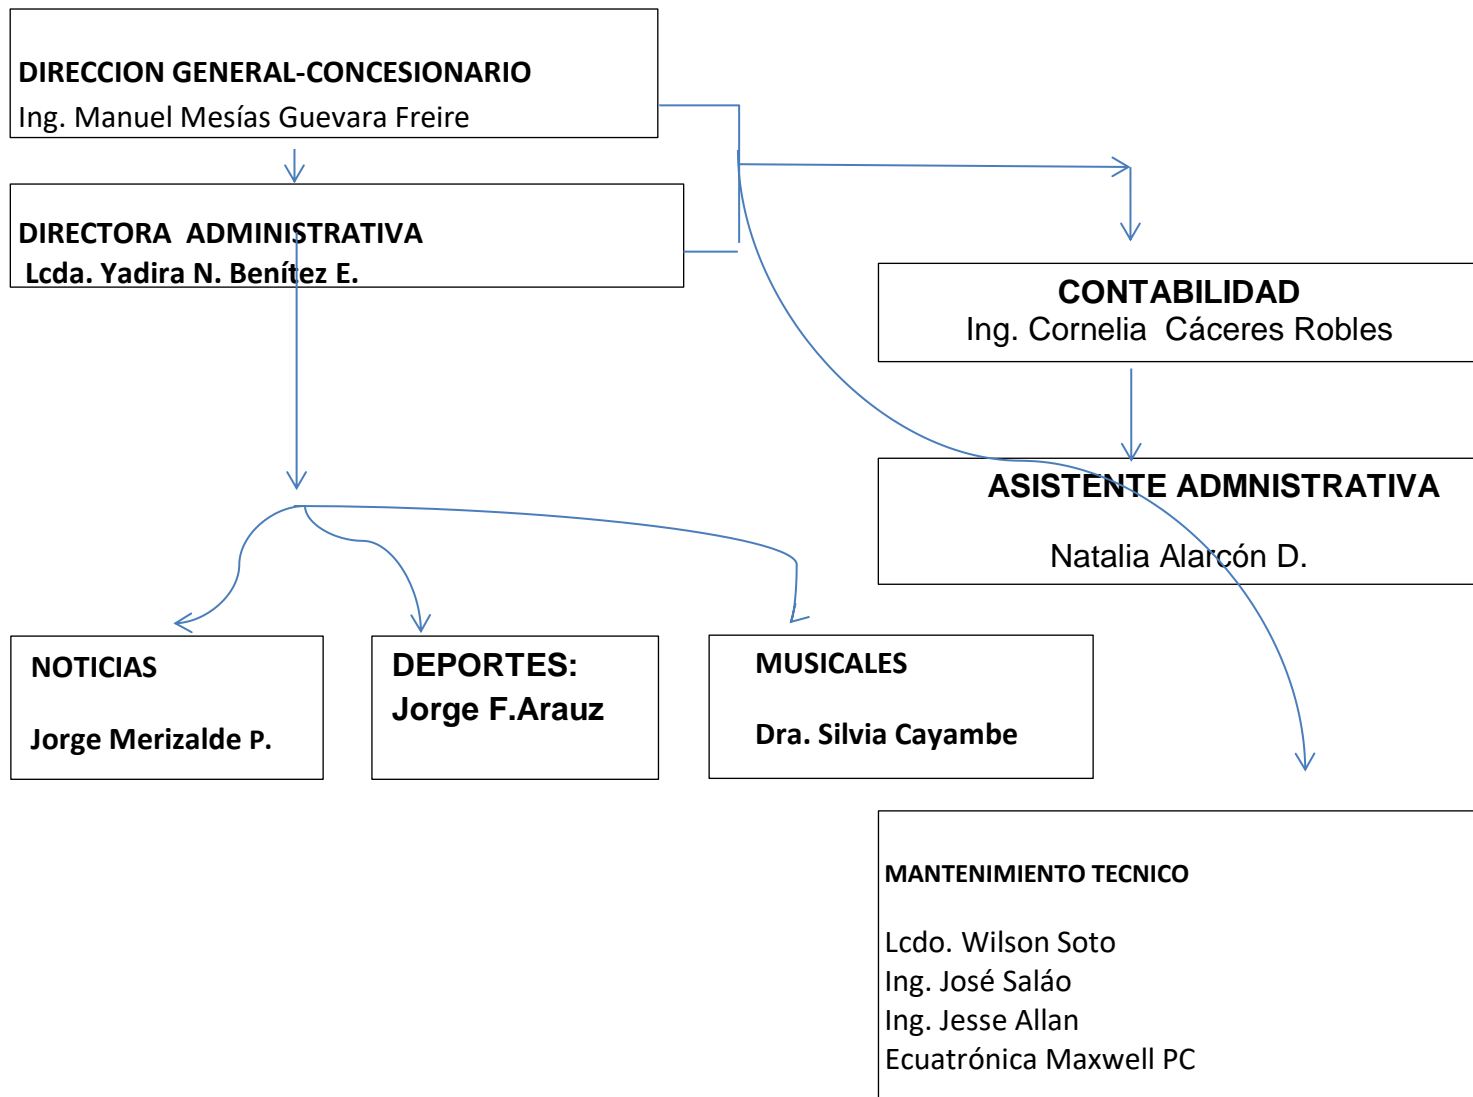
DIRECCION GENERAL-CONCESIONARIO
Ing. Manuel Mesías Guevara Freire

DIRECTORA ADMINISTRATIVA
Lcda. Yadira N. Benítez E.

CONTABILIDAD
Ing. Cornelia Cáceres Robles

ASISTENTE ADMNISTRATIVA

Natalia Alarcón D.

NOTICIAS

Jorge Merizalde P.

DEPORTES:
Jorge F.Arauz

MUSICALES

Dra. Silvia Cayambe

MANTENIMIENTO TECNICO

Lcdo. Wilson Soto
Ing. José Saláo
Ing. Jesse Allan
Ecuatrónica Maxwell PC